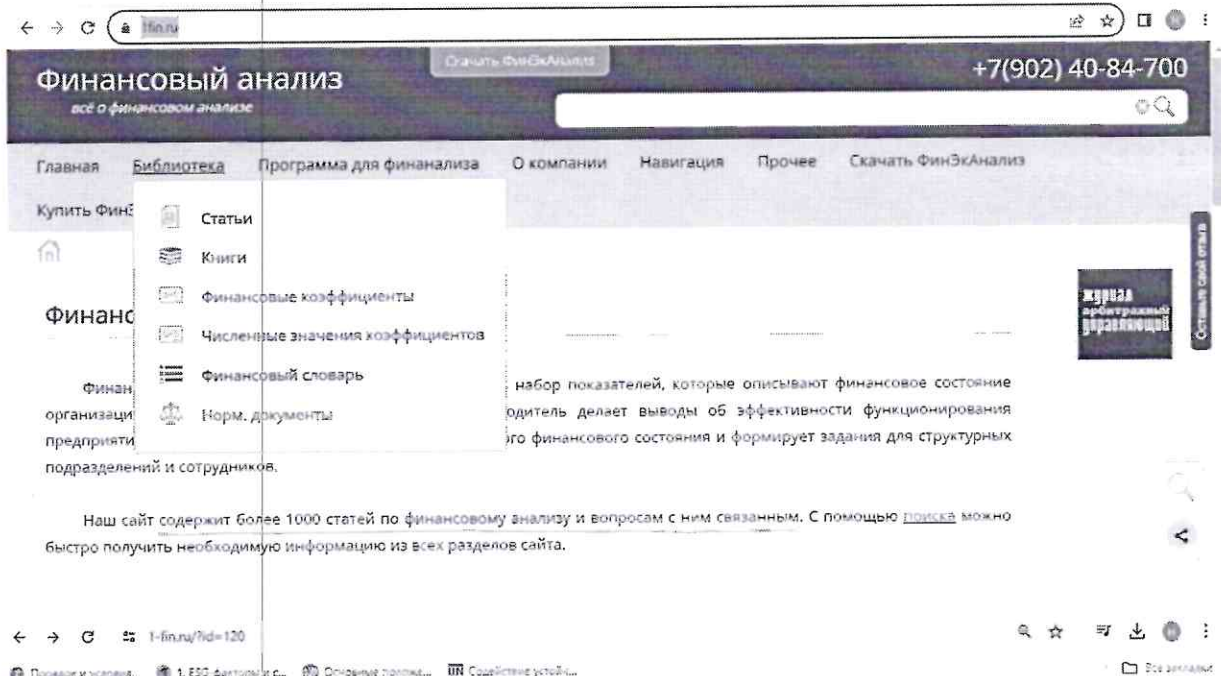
1fin.ru

Скачать ФинЭкАнализ

Финансовый анализ
всё о финансовом анализе

+7(902) 40-84-700

Главная Библиотека Программа для финанализа О компании Навигация Прочее Скачать ФинЭкАнализ

Купить ФинЭ

Статьи
Книги
Финансовые коэффициенты
Численные значения коэффициентов
Финансовый словарь
Норм. документы

Финанс

Финан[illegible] набор показателей, которые описывают финансовое состояние организаци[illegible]одитель делает выводы об эффективности функционирования предприяти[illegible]ого финансового состояния и формирует задания для структурных подразделений и сотрудников.

Наш сайт содержит более 1000 статей по финансовому анализу и вопросам с ним связанным. С помощью поиска можно быстро получить необходимую информацию из всех разделов сайта.

журнал арбитражный управляющий

Оставить свой отзыв

1-fin.ru/?id=120

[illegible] 1. ESG факторы и с... Основные понятия... Содействие устойчи...

Все закладки